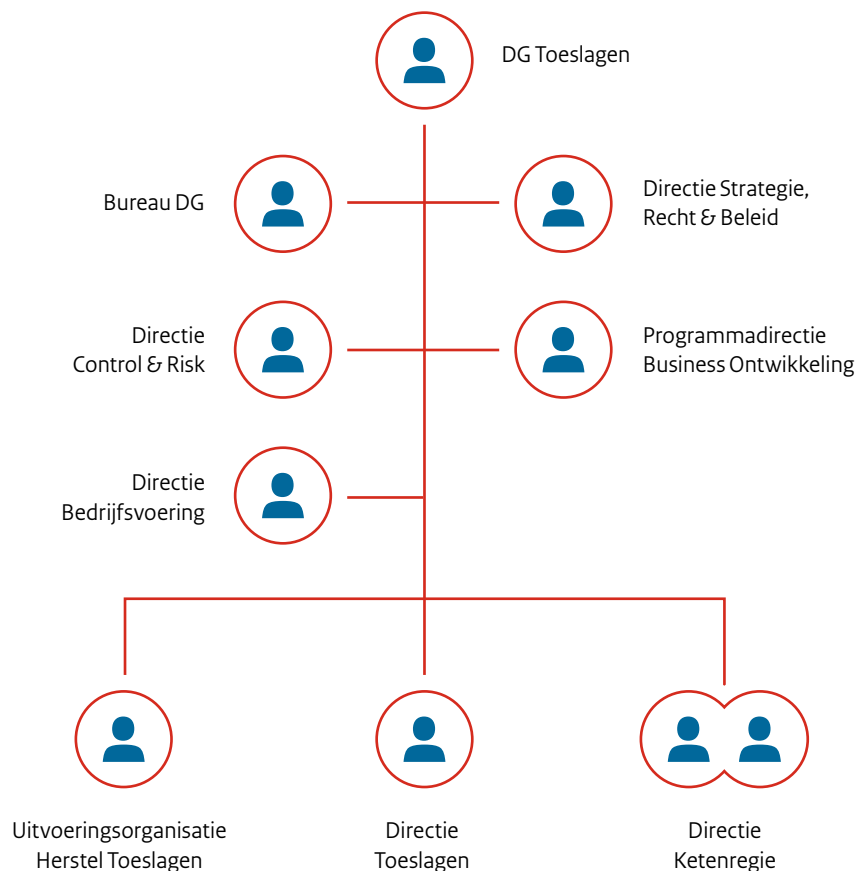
DG Toeslagen

Bureau DG

Directie Strategie, Recht & Beleid

Directie Control & Risk

Programmadirectie Business Ontwikkeling

Directie Bedrijfsvoering

Uitvoeringsorganisatie Herstel Toeslagen

Directie Toeslagen

Directie Ketenregie